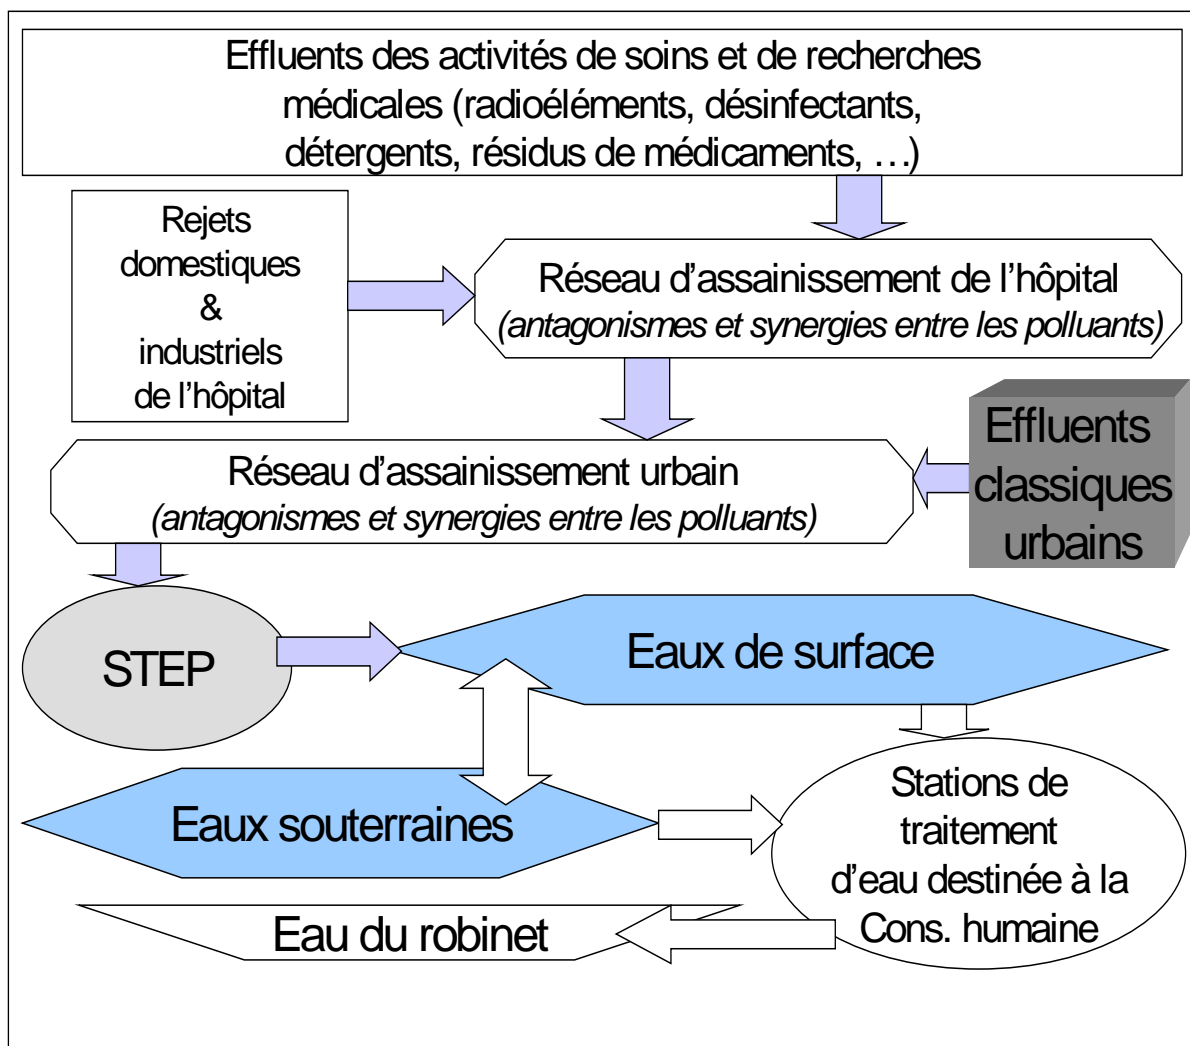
Effluents des activités de soins et de recherches médicales (radioéléments, désinfectants, détergents, résidus de médicaments, …)

Rejets domestiques & industriels de l'hôpital

Réseau d'assainissement de l'hôpital
*(antagonismes et synergies entre les polluants)*

Effluents classiques urbains

Réseau d'assainissement urbain
*(antagonismes et synergies entre les polluants)*

STEP

Eaux de surface

Eaux souterraines

Stations de traitement d'eau destinée à la Cons. humaine

Eau du robinet